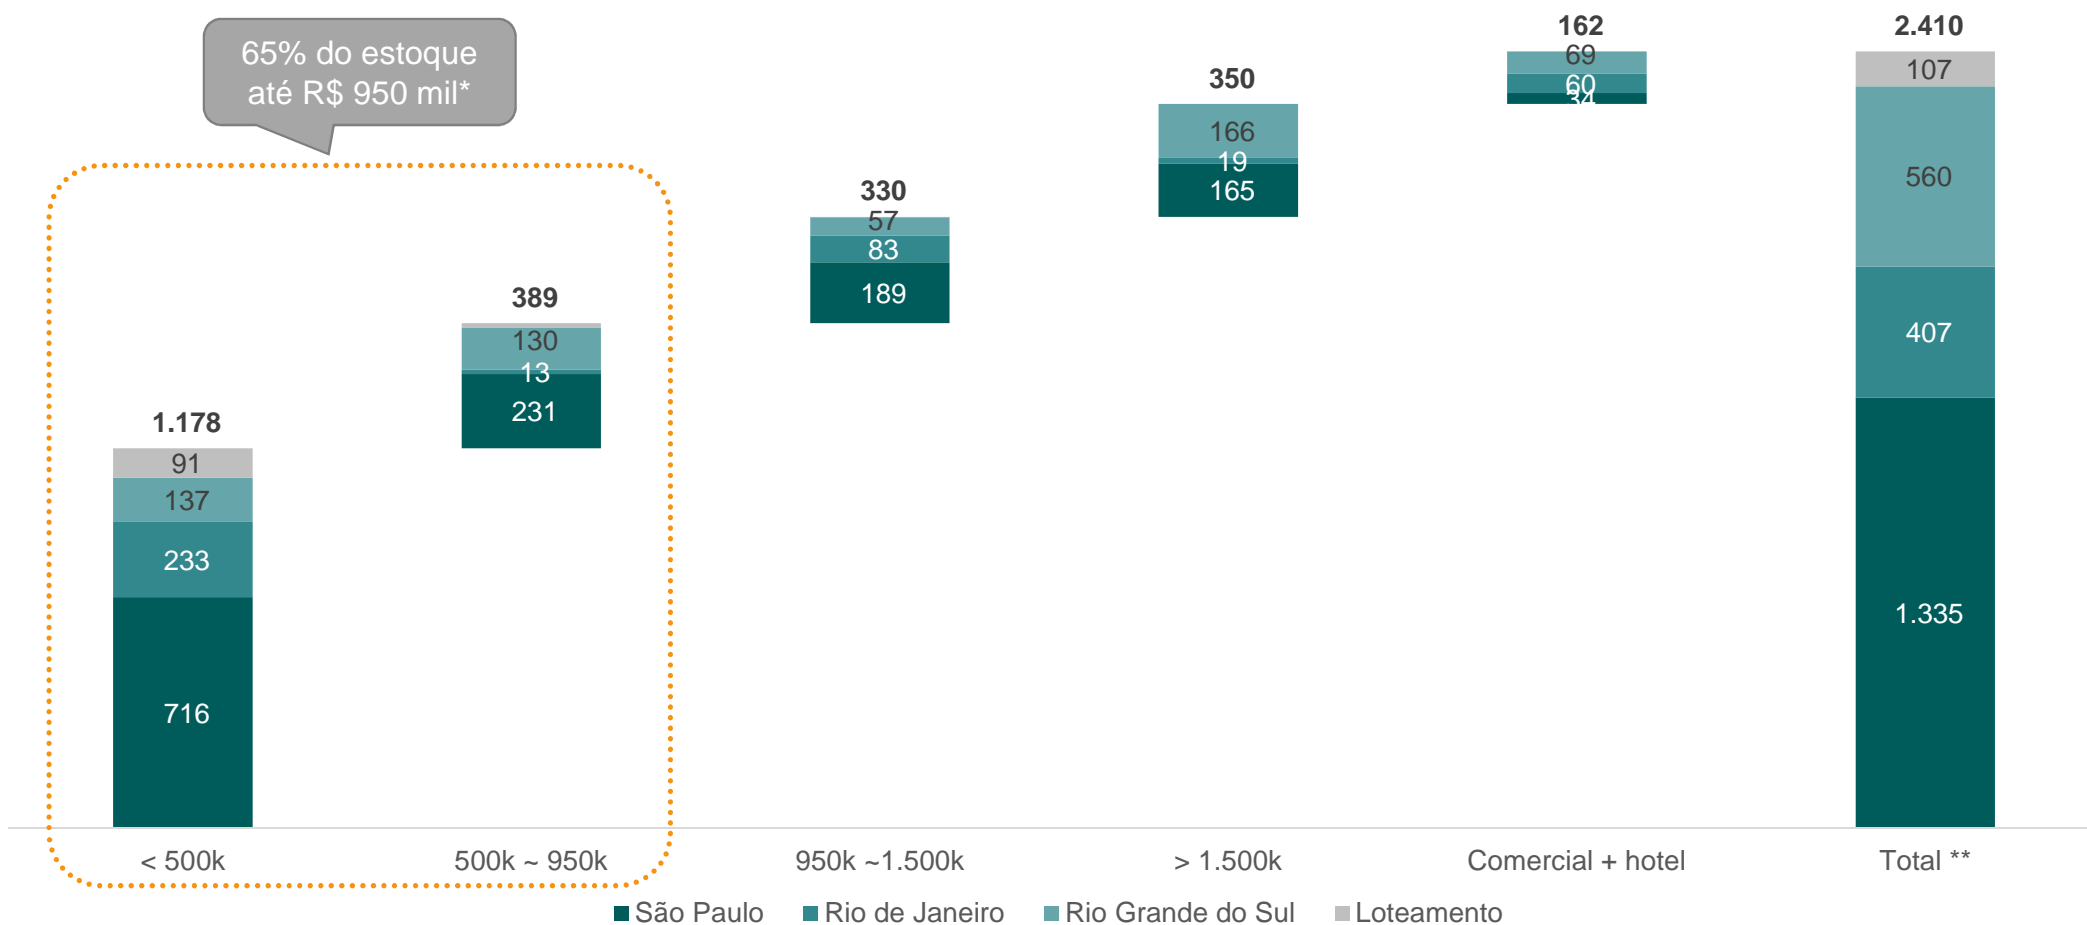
65% do estoque até R$ 950 mil*

1.178
91
137
233
716

389
130
13
231

330
57
83
189

350
166
19
165

162
69
60
34

2.410
107
560
407
1.335

< 500k
500k ~ 950k
950k ~1.500k
> 1.500k
Comercial + hotel
Total **

São Paulo
Rio de Janeiro
Rio Grande do Sul
Loteamento